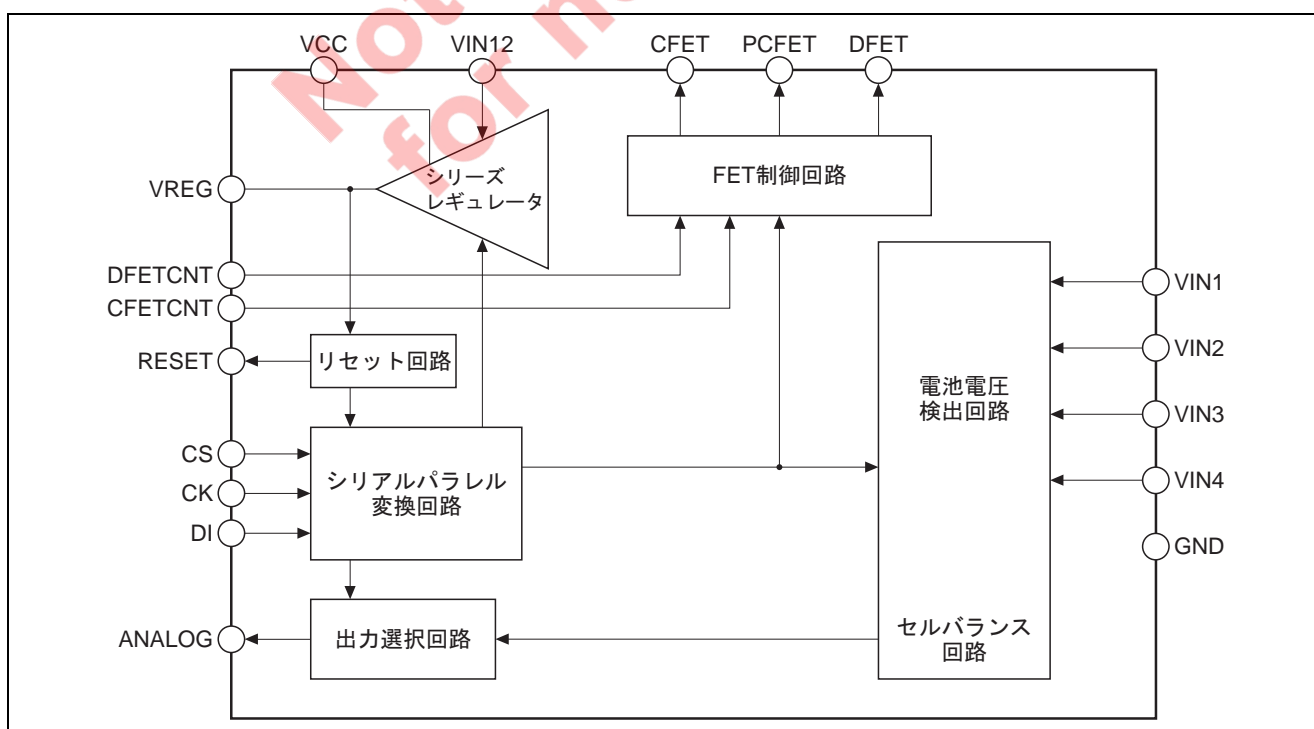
Not for new

VCC
VIN12
CFET
PCFET
DFET

シリーズ
レギュレータ

FET制御回路

VREG
DFETCNT
CFETCNT
RESET

リセット回路

VIN1
VIN2
VIN3
VIN4
GND

電池電圧
検出回路

CS
CK
DI

シリアルパラレル
変換回路

ANALOG

出力選択回路

セルバランス
回路